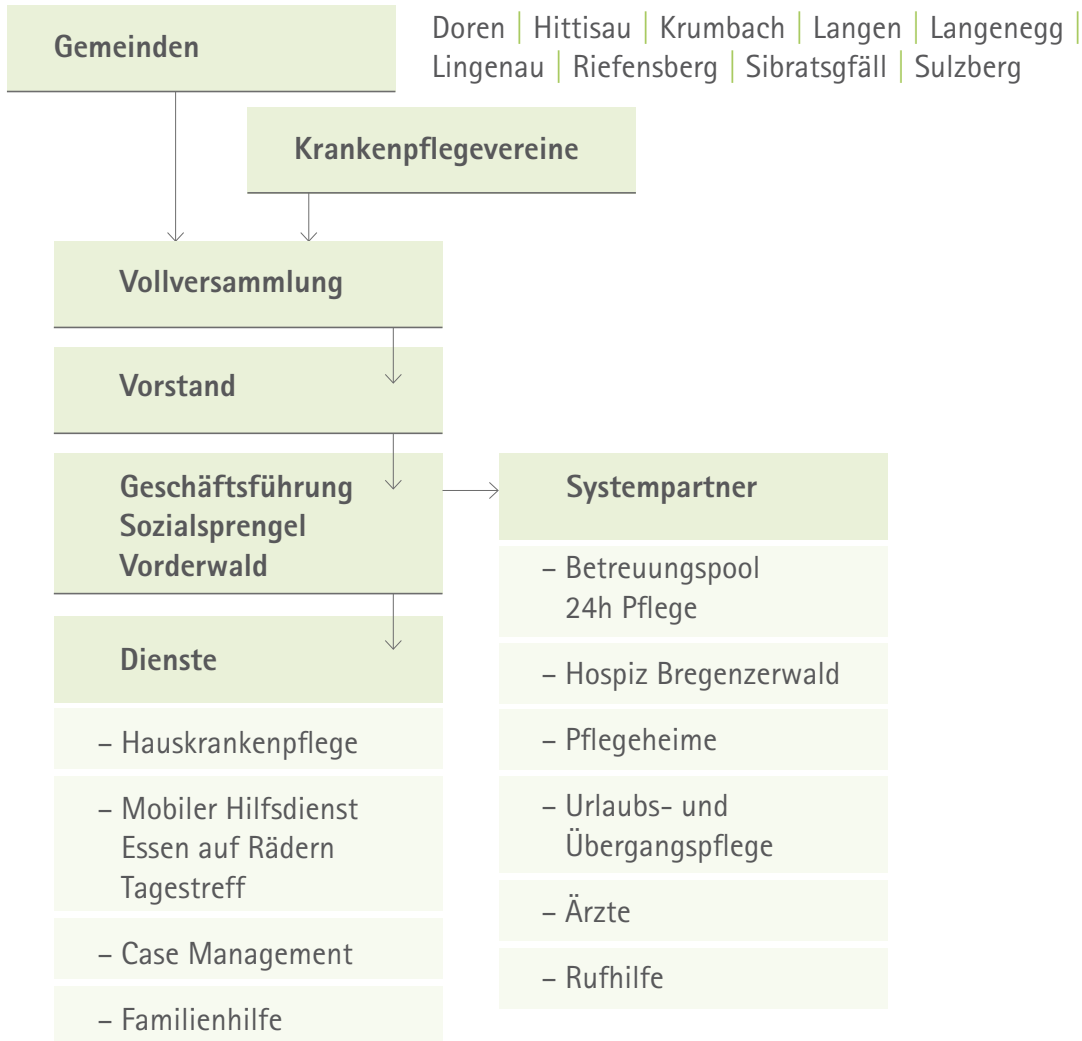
Gemeinden

Doren | Hittisau | Krumbach | Langen | Langenegg | Lingenau | Riefensberg | Sibratsgfäll | Sulzberg

Krankenpflegevereine

Vollversammlung

Vorstand

Geschäftsführung Sozialsprengel Vorderwald

Systempartner

– Betreuungspool 24h Pflege

– Hospiz Bregenzerwald

– Pflegeheime

– Urlaubs- und Übergangspflege

– Ärzte

– Rufhilfe

Dienste

– Hauskrankenpflege

– Mobiler Hilfsdienst Essen auf Rädern Tagestreff

– Case Management

– Familienhilfe